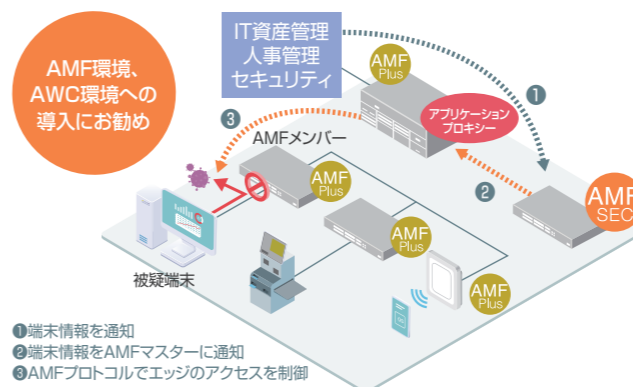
AMF環境、AWC環境への導入にお勧め

IT資産管理
人事管理
セキュリティ

AMF Plus

アプリケーションプロキシー

❶

❷

❸

AMFメンバー

AMF Plus

AMF Plus

AMF Plus

AMF SEC

被疑端末

❶端末情報を通知
❷端末情報をAMFマスターに通知
❸AMFプロトコルでエッジのアクセスを制御